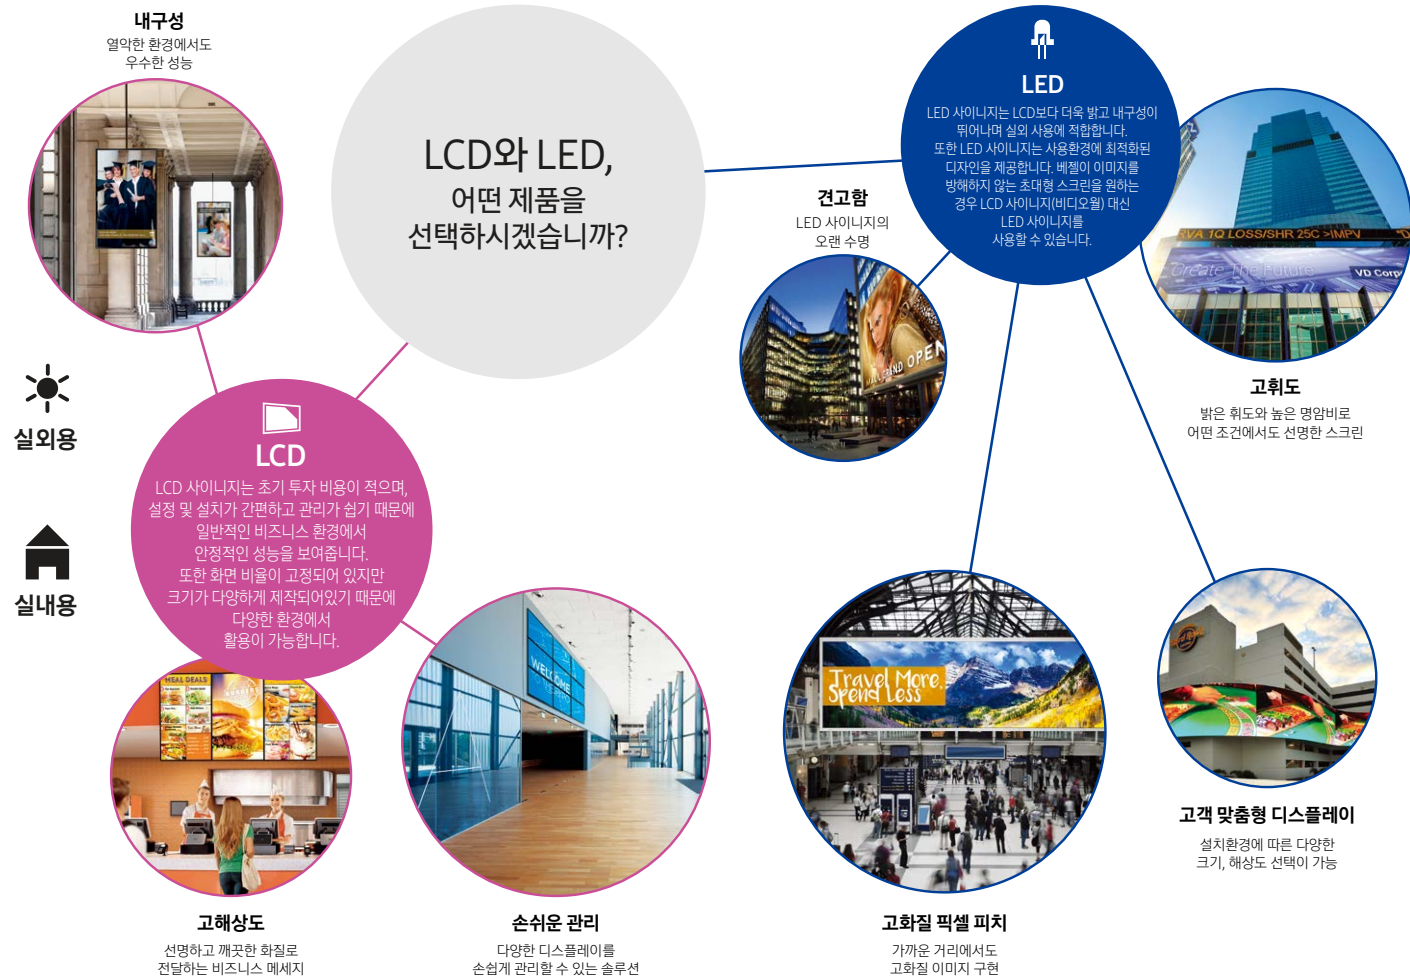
내구성
열악한 환경에서도
우수한 성능

LCD와 LED,
어떤 제품을
선택하시겠습니까?

LED
LED 사이니지는 LCD보다 더욱 밝고 내구성이 뛰어나며 실외 사용에 적합합니다. 또한 LED 사이니지는 사용환경에 최적화된 디자인을 제공합니다. 베젤이 이미지를 방해하지 않는 초대형 스크린을 원하는 경우 LCD 사이니지(비디오월) 대신 LED 사이니지를 사용할 수 있습니다.

견고함
LED 사이니지의
오랜 수명

고휘도
밝은 휘도와 높은 명암비로
어떤 조건에서도 선명한 스크린

실외용

실내용

LCD
LCD 사이니지는 초기 투자 비용이 적으며, 설정 및 설치가 간편하고 관리가 쉽기 때문에 일반적인 비즈니스 환경에서 안정적인 성능을 보여줍니다. 또한 화면 비율이 고정되어 있지만 크기가 다양하게 제작되어있기 때문에 다양한 환경에서 활용이 가능합니다.

Travel More Spend Less

고객 맞춤형 디스플레이
설치환경에 따른 다양한
크기, 해상도 선택이 가능

고해상도
선명하고 깨끗한 화질로
전달하는 비즈니스 메세지

손쉬운 관리
다양한 디스플레이를
손쉽게 관리할 수 있는 솔루션

고화질 픽셀 피치
가까운 거리에서도
고화질 이미지 구현